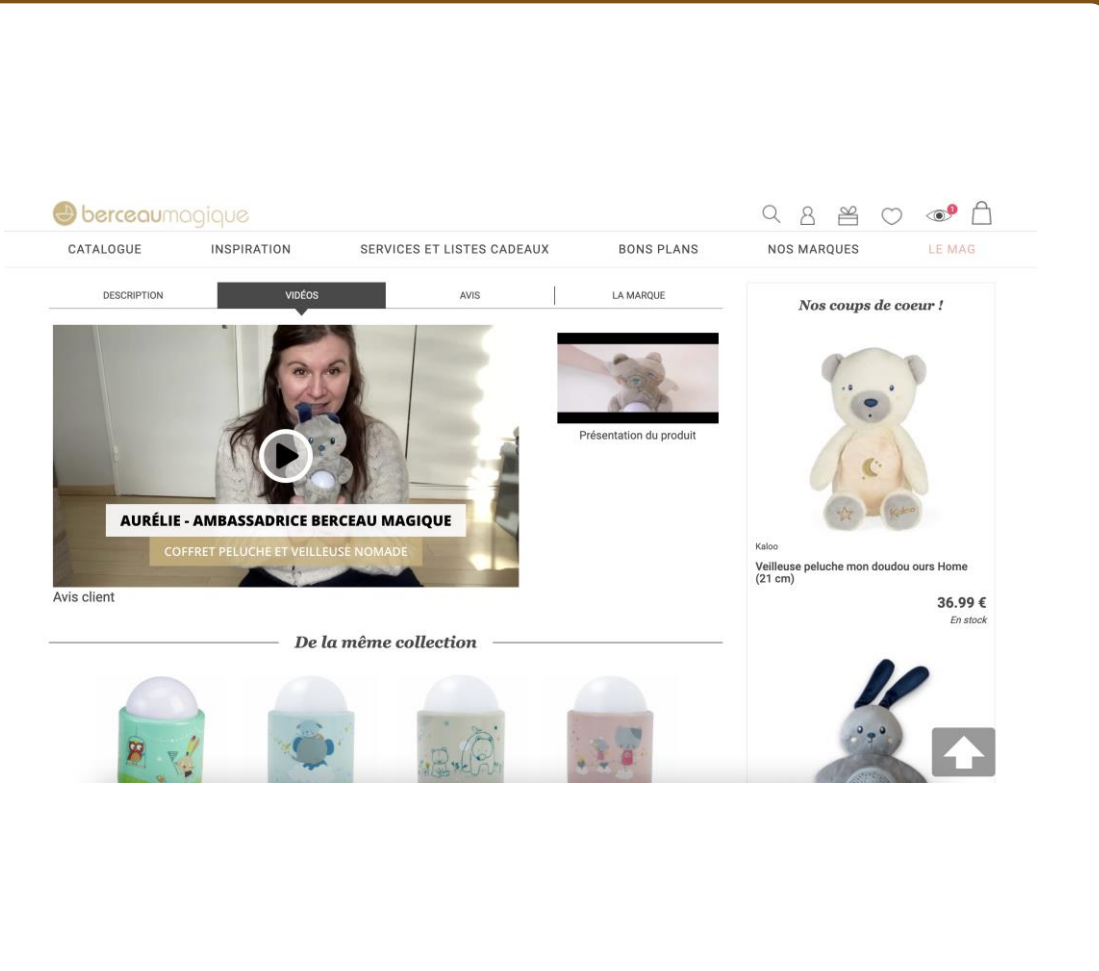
berceaumagique

1

CATALOGUE INSPIRATION SERVICES ET LISTES CADEAUX BONS PLANS NOS MARQUES LE MAG

DESCRIPTION VIDÉOS AVIS LA MARQUE

AURÉLIE - AMBASSADRICE BERCEAU MAGIQUE

COFFRET PELUCHE ET VEILLEUSE NOMADE

Avis client

Présentation du produit

De la même collection

Nos coups de coeur !

Kaloo

Kaloo

Veilleuse peluche mon doudou ours Home (21 cm)

36.99 €

En stock